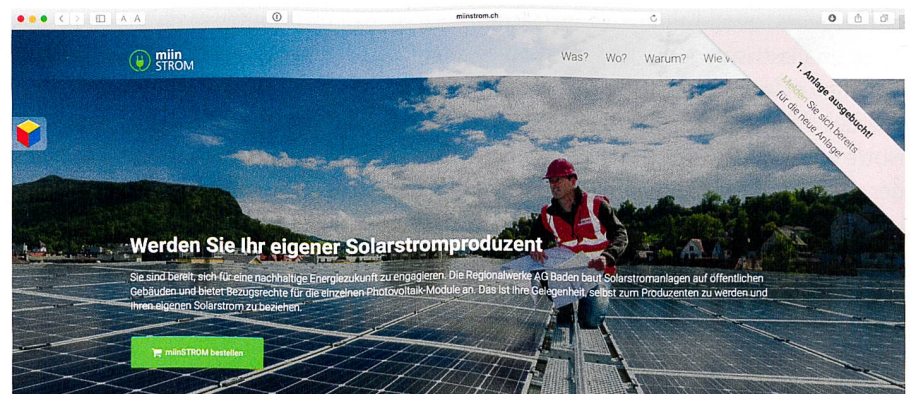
A A

miinstrom.ch

miin STROM

Was? Wo? Warum? Wie v

1. Anlage ausgebucht! Melden Sie sich bereits für die neue Anlage!

Werden Sie Ihr eigener Solarstromproduzent

Sie sind bereit, sich für eine nachhaltige Energiezukunft zu engagieren. Die Regionalwerke AG Baden baut Solarstromanlagen auf öffentlichen Gebäuden und bietet Bezugsrechte für die einzelnen Photovoltaik-Module an. Das ist Ihre Gelegenheit, selbst zum Produzenten zu werden und Ihren eigenen Solarstrom zu beziehen.

miinSTROM bestellen